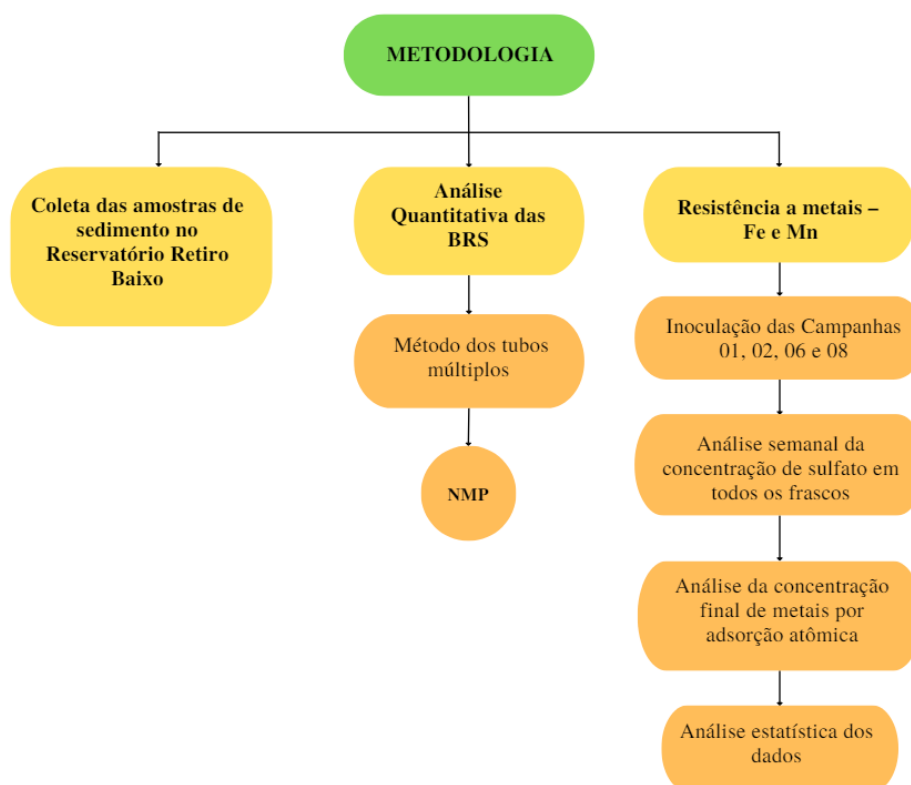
METODOLOGIA

Coleta das amostras de sedimento no Reservatório Retiro Baixo

Análise Quantitativa das BRS

Método dos tubos múltiplos

NMP

Resistência a metais – Fe e Mn

Inoculação das Campanhas 01, 02, 06 e 08

Análise semanal da concentração de sulfato em todos os frascos

Análise da concentração final de metais por adsorção atômica

Análise estatística dos dados